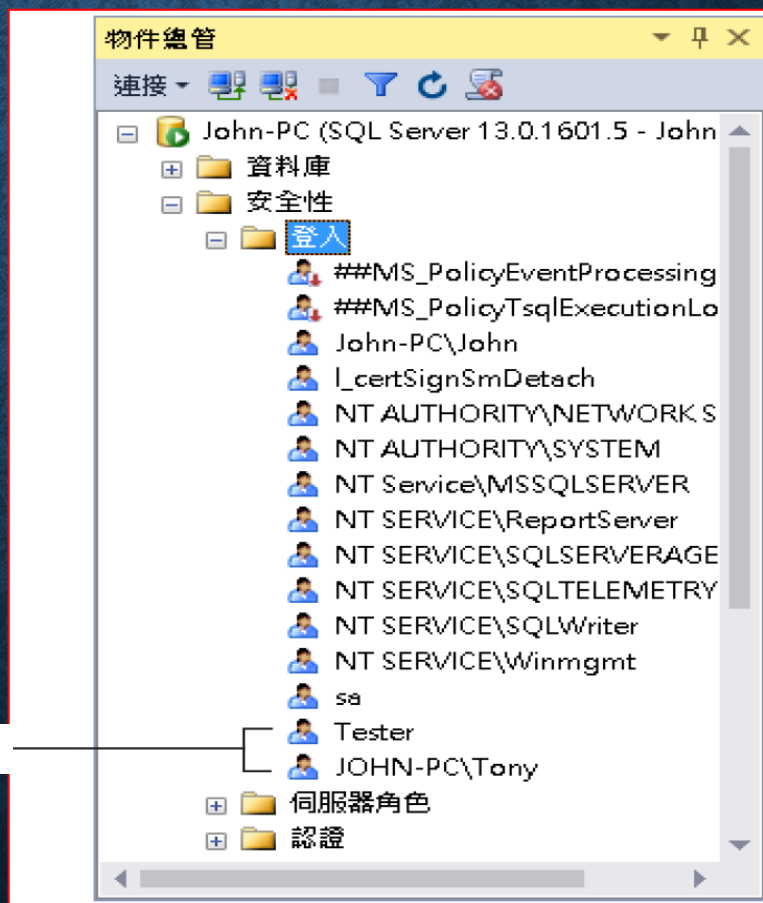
物件總管

連接

John-PC (SQL Server 13.0.1601.5 - John
資料庫
安全性
登入
##MS_PolicyEventProcessing
##MS_PolicyTsqlExecutionLo
John-PC\John
l_certSignSmDetach
NT AUTHORITY\NETWORK S
NT AUTHORITY\SYSTEM
NT Service\MSSQLSERVER
NT SERVICE\ReportServer
NT SERVICE\SQLSERVERAGE
NT SERVICE\SQLTELEMETRY
NT SERVICE\SQLWriter
NT SERVICE\Winmgmt
sa
Tester
JOHN-PC\Tony
伺服器角色
認證